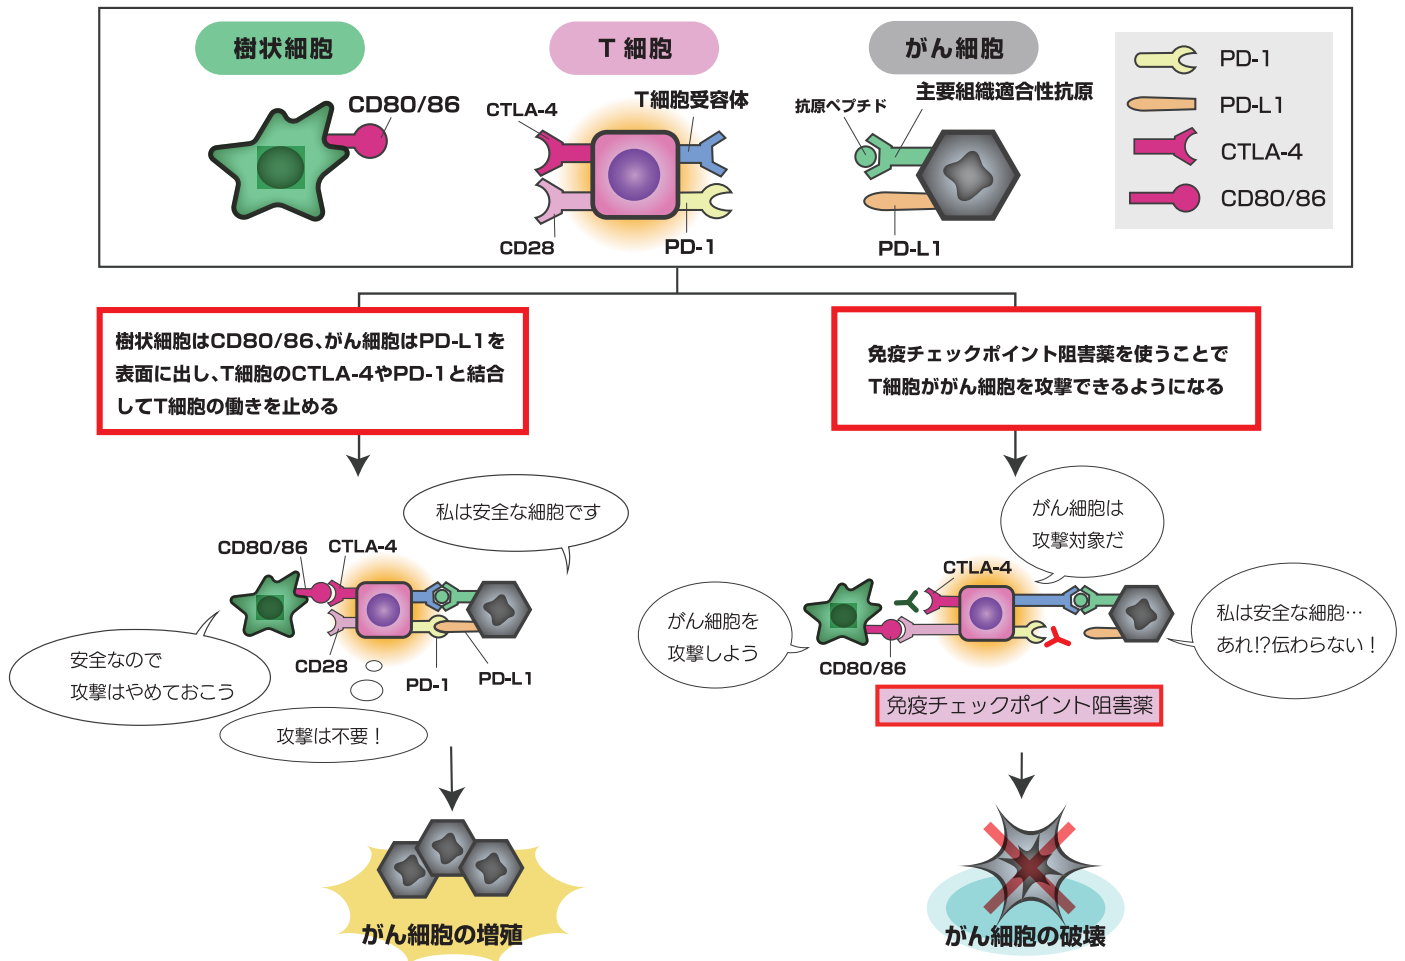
樹状細胞

CD80/86

T 細胞

CTLA-4

T細胞受容体

CD28

PD-1

がん細胞

抗原ペプチド

主要組織適合性抗原

PD-L1

PD-1

PD-L1

CTLA-4

CD80/86

樹状細胞はCD80/86、がん細胞はPD-L1を表面に出し、T細胞のCTLA-4やPD-1と結合してT細胞の働きを止める

免疫チェックポイント阻害薬を使うことでT細胞ががん細胞を攻撃できるようになる

私は安全な細胞です

CD80/86

CTLA-4

安全なので攻撃はやめておこう

CD28

PD-1

PD-L1

攻撃は不要！

がん細胞の増殖

がん細胞は攻撃対象だ

CTLA-4

がん細胞を攻撃しよう

CD80/86

私は安全な細胞…あれ!?伝わらない！

免疫チェックポイント阻害薬

がん細胞の破壊